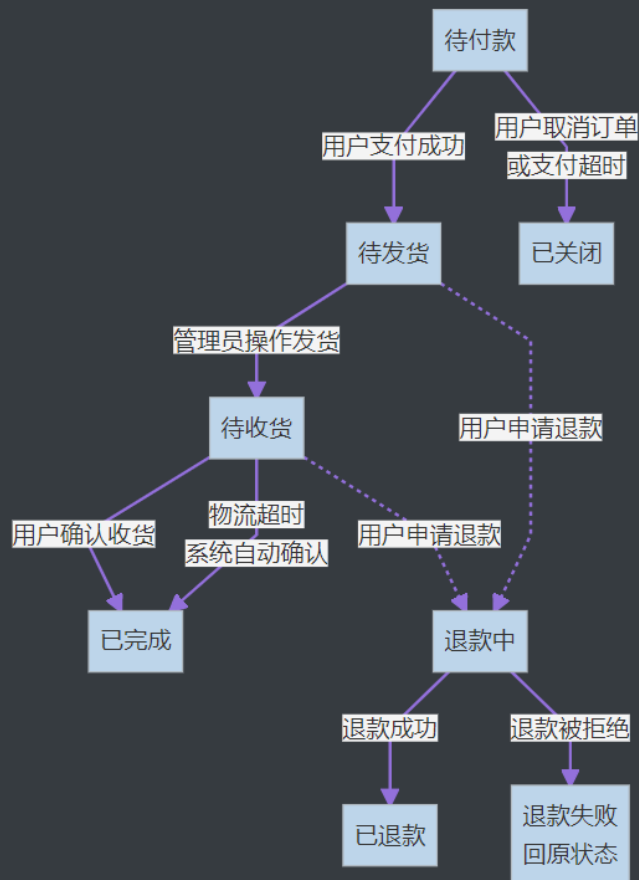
待付款

用户支付成功

用户取消订单
或支付超时

待发货

已关闭

管理员操作发货

用户申请退款

待收货

用户确认收货

物流超时
系统自动确认

用户申请退款

已完成

退款中

退款成功

退款被拒绝

已退款

退款失败
回原状态